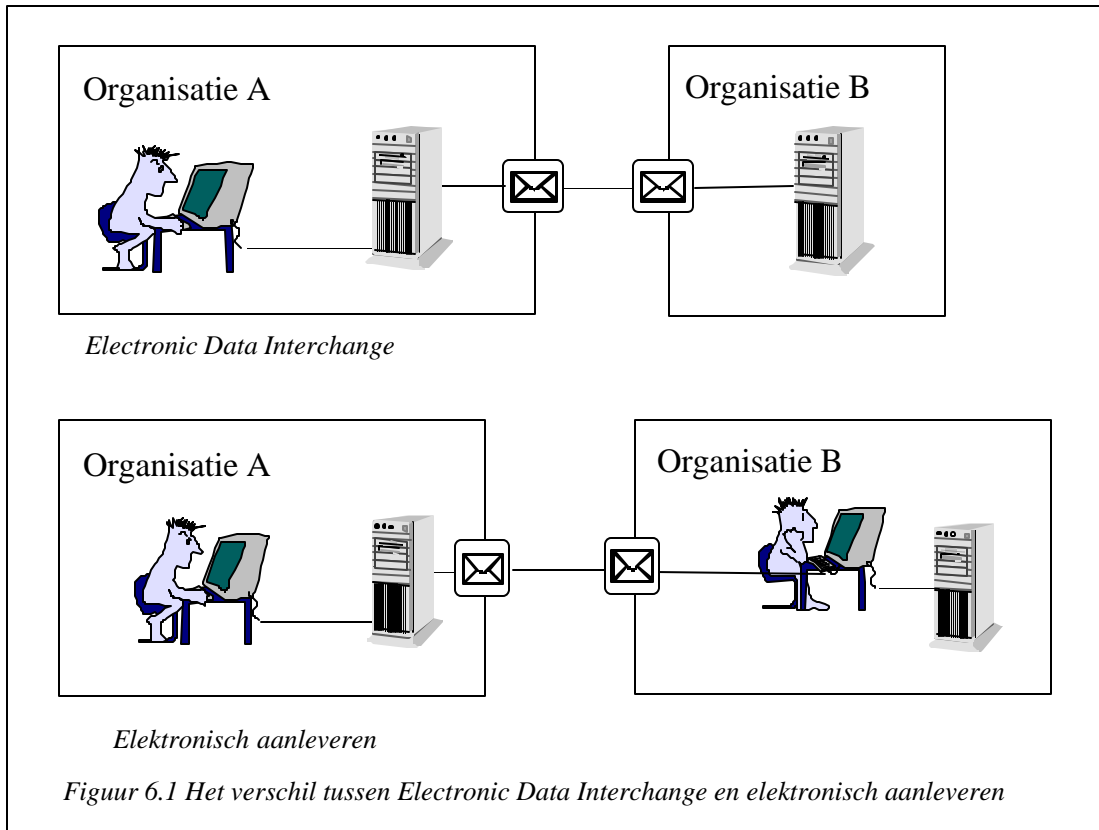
Organisatie A

Organisatie B

*Electronic Data Interchange*

Organisatie A

Organisatie B

*Elektronisch aanleveren*

*Figuur 6.1 Het verschil tussen Electronic Data Interchange en elektronisch aanleveren*